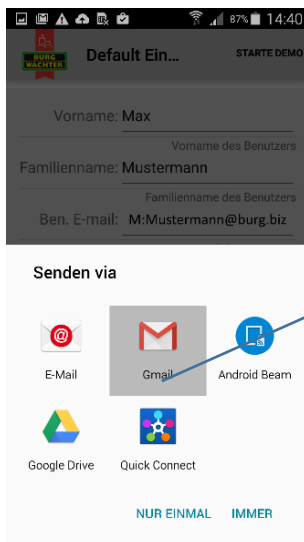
87% 14:40

BURG WÄCHTER

Default Ein...

STARTE DEMO

Vorname: Max

Vorname des Benutzers

Familienname: Mustermann

Familienname des Benutzers

Ben. E-mail: M:Mustermann@burg.biz

Senden via

E-Mail

Gmail

Android Beam

Google Drive

Quick Connect

NUR EINMAL

IMMER